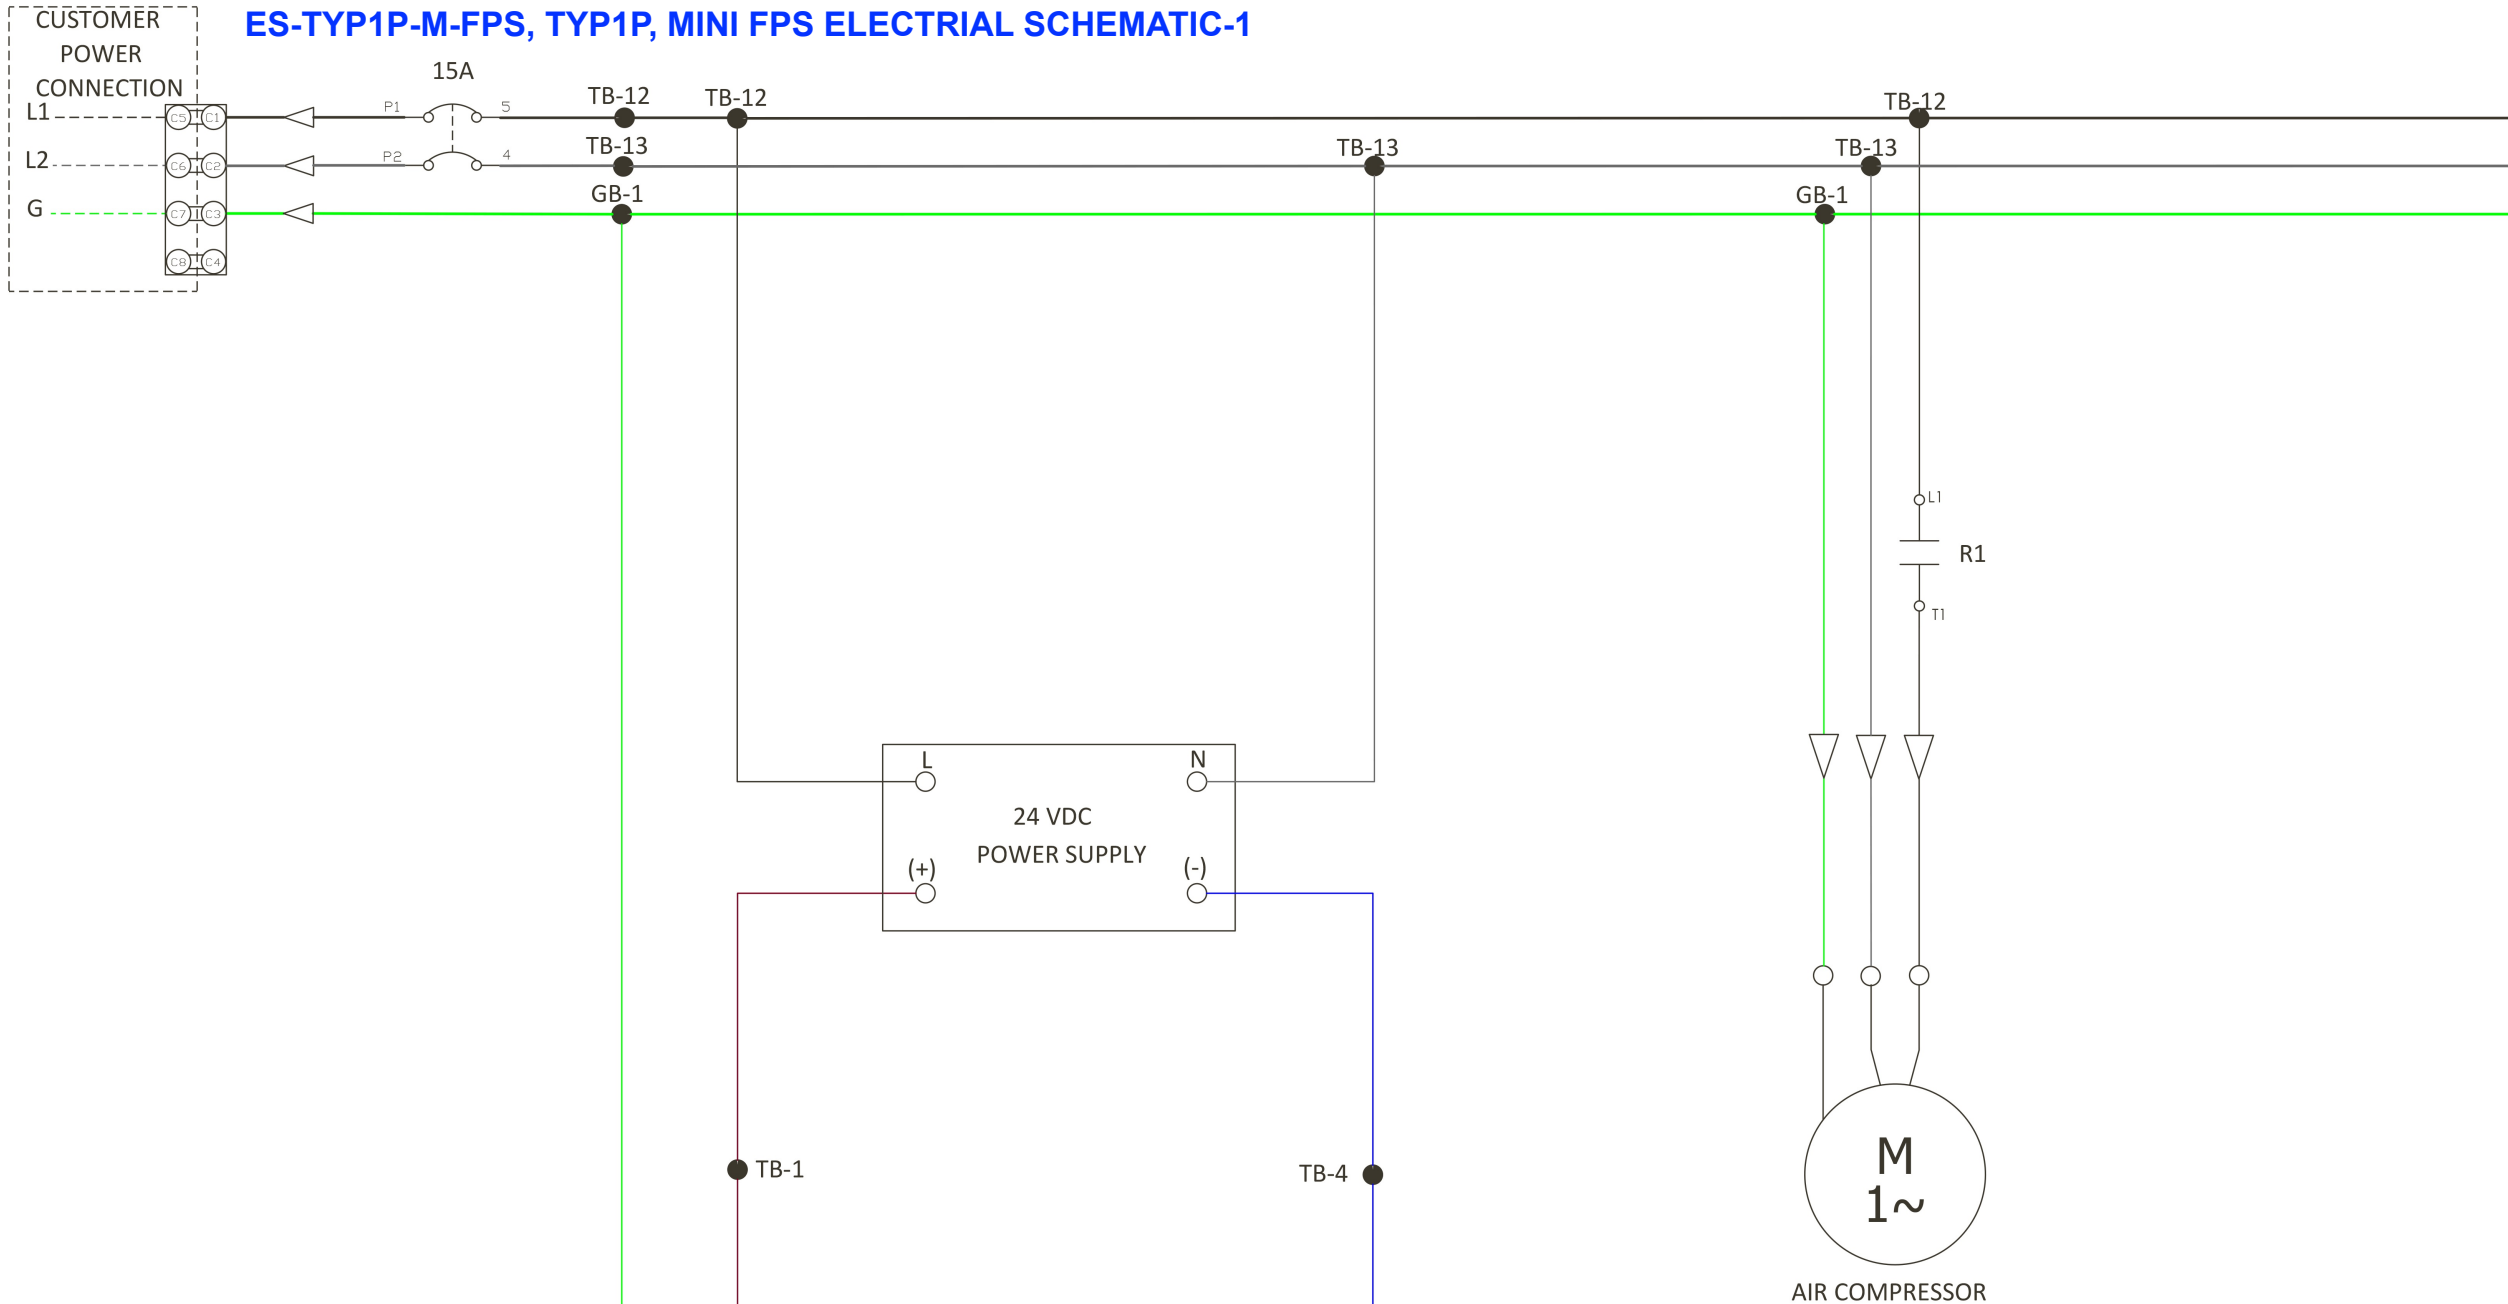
CUSTOMER POWER CONNECTION

ES-TYP1P-M-FPS, TYP1P, MINI FPS ELECTRIAL SCHEMATIC-1

L1
L2
G

C5 C1
C6 C2
C7 C3
C8 C4

15A
P1
5
P2
4

TB-12
TB-12
TB-12
TB-13
TB-13
TB-13
GB-1
GB-1

L1
R1
T1

L
N
24 VDC
POWER SUPPLY
(+)
(-)

TB-1
TB-4

M
1~
AIR COMPRESSOR